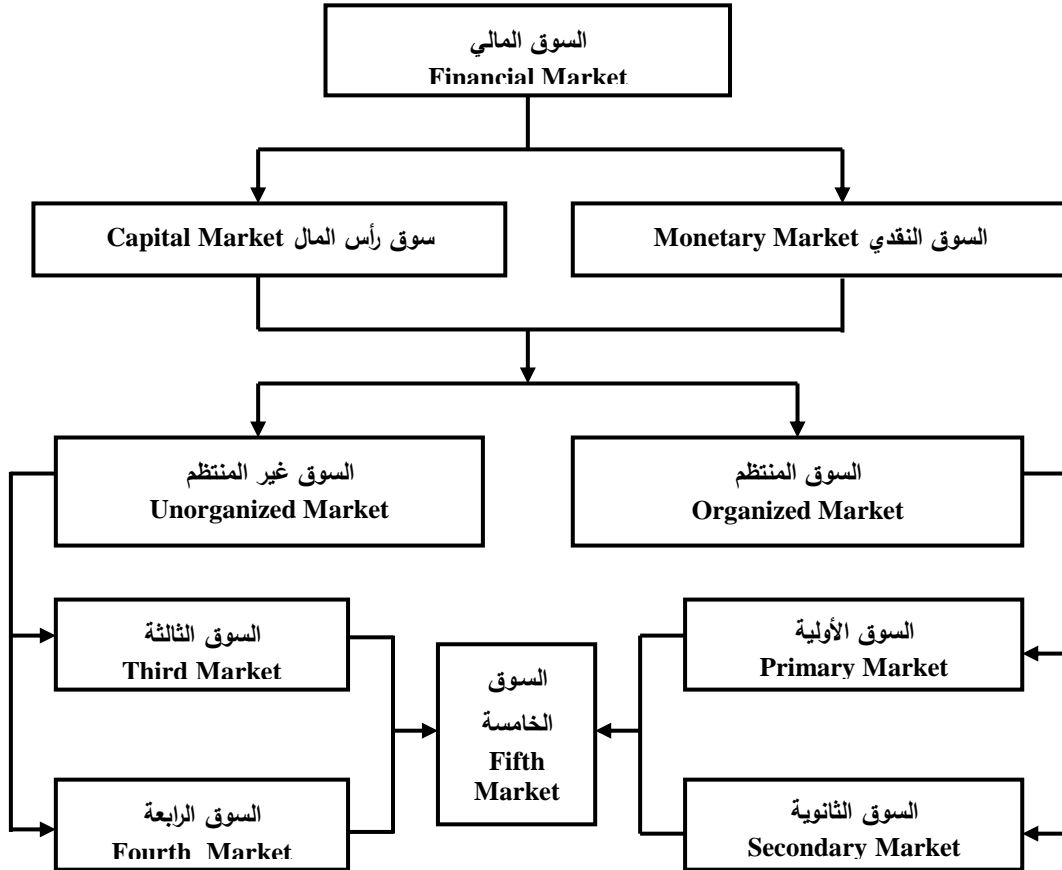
السوق المالي
Financial Market

Monetary Market السوق النقدي

Capital Market سوق رأس المال

السوق المنتظم
Organized Market

السوق غير المنتظم
Unorganized Market

السوق الأولية
Primary Market

السوق الثانوية
Secondary Market

السوق الخامسة
Fifth Market

السوق الثالثة
Third Market

السوق الرابعة
Fourth Market